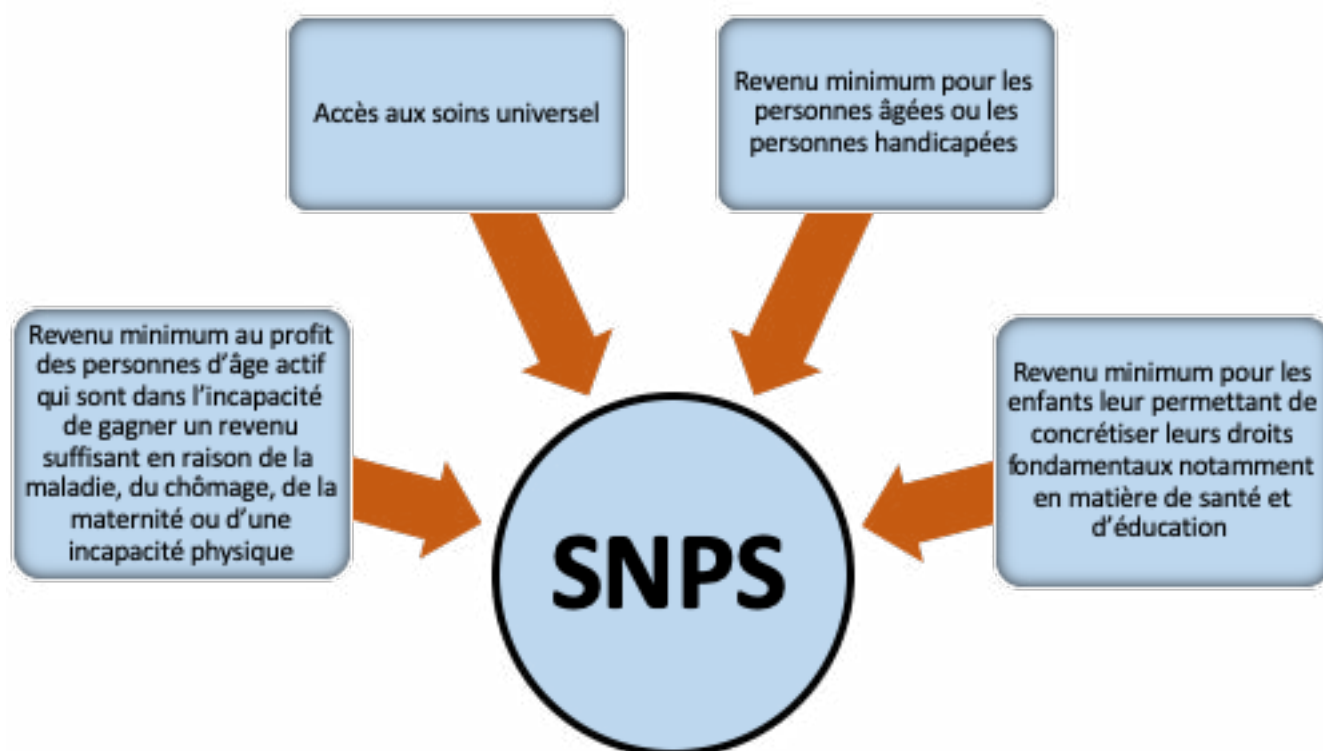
Accès aux soins universel

Revenu minimum pour les personnes âgées ou les personnes handicapées

Revenu minimum au profit des personnes d'âge actif qui sont dans l'incapacité de gagner un revenu suffisant en raison de la maladie, du chômage, de la maternité ou d'une incapacité physique

Revenu minimum pour les enfants leur permettant de concrétiser leurs droits fondamentaux notamment en matière de santé et d'éducation

SNPS